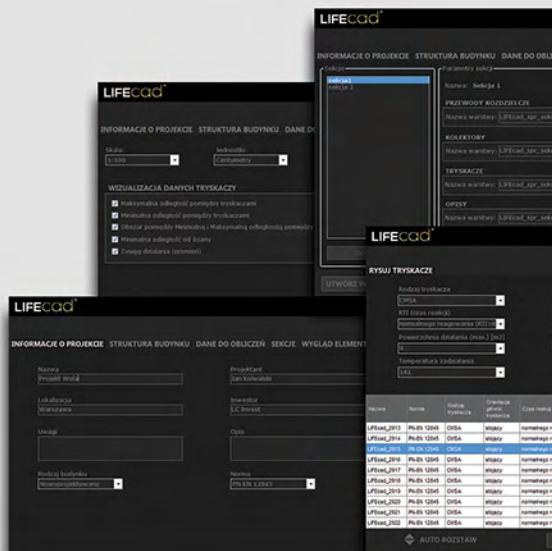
LIFEcad

INFORMACJE O PROJEKCIE STRUKTURA BUDYNKU DANE DO OBLI

Sekcje
sekcja1
sekcja 2

Parametry sekcji
Nazwa: Sekcja 1

PRZEWODY ROZDZIELCZE
Nazwa warstwy: LIFEcad_spr_sek

KOLEKTORY
Nazwa warstwy: LIFEcad_spr_sek

TRYSKACZE
Nazwa warstwy: LIFEcad_spr_sek

OPISY
Nazwa warstwy: LIFEcad_spr_sek

LIFEcad

INFORMACJE O PROJEKCIE STRUKTURA BUDYNKU DANE D

Skala: 1:100
Jednostki: Centymetry

WIZUALIZACJA DANYCH TRYSKACZY
Maksymalna odległość pomiędzy tryskaczami
Minimalna odległość pomiędzy tryskaczami
Obszar pomiędzy Minimalną i Maksymalną odległością pomiędzy
Minimalna odległość od ściany
Zasięg działania (promień)

UTWÓRZ W

LIFEcad

RYSUJ TRYSKACZE

Rodzaj tryskacza
CMSA
RTI (czas reakcji)
normalnego reagowania (RTI>
Powierzchnia działania (max.) [m2]
9
Temperatura zadziałania
141

| Nazwa | Norma | Rodzaj tryskacza | Orientacja główki tryskacza | Czas reakcji |
|---|---|---|---|---|
| LIFEcad_2913 | PN-EN 12845 | CMSA | stojący | normalnego r |
| LIFEcad_2914 | PN-EN 12845 | CMSA | stojący | normalnego r |
| LIFEcad_2915 | PN-EN 12845 | CMSA | stojący | normalnego r |
| LIFEcad_2916 | PN-EN 12845 | CMSA | stojący | normalnego r |
| LIFEcad_2917 | PN-EN 12845 | CMSA | stojący | normalnego r |
| LIFEcad_2918 | PN-EN 12845 | CMSA | stojący | normalnego r |
| LIFEcad_2919 | PN-EN 12845 | CMSA | stojący | normalnego r |
| LIFEcad_2920 | PN-EN 12845 | CMSA | stojący | normalnego r |
| LIFEcad_2921 | PN-EN 12845 | CMSA | stojący | normalnego r |
| LIFEcad_2922 | PN-EN 12845 | CMSA | stojący | normalnego r |

AUTO ROZSTAW

LIFEcad

INFORMACJE O PROJEKCIE STRUKTURA BUDYNKU DANE DO OBLICZEŃ SEKCJE WYGLĄD ELEMENT

Nazwa
Projekt Wola
Projektant
Jan Kowalski
Lokalizacja
Warszawa
Inwestor
LC Invest
Uwagi
Opis
Rodzaj budynku
Nowoprojektowany
Norma
PN-EN 12845